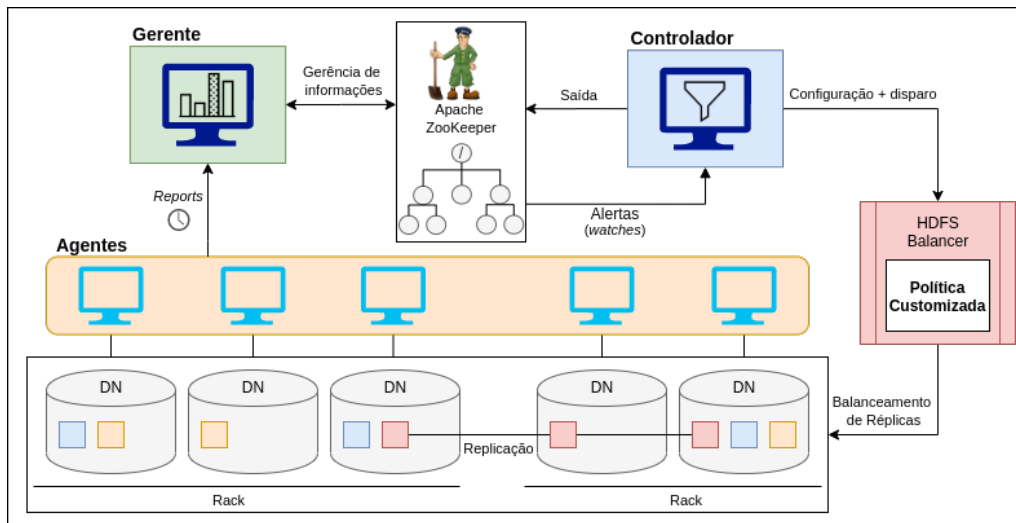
Gerente

Gerência de informações

Apache ZooKeeper

/

Controlador

Saída

Configuração + disparo

Reports

Alertas (watches)

Agentes

HDFS Balancer

Política Customizada

DN

DN

DN

DN

DN

Replicação

Balanceamento de Réplicas

Rack

Rack